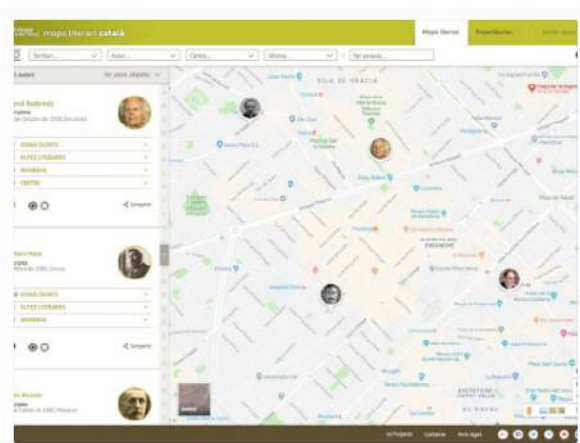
mapa literari català

Mapa literari

Experiències

Territori...

Autor...

Centre...

Idioma...

Per paraula...

Autors

Per ordre alfabètic

Rodoreda

ESPAIS ESCRITS

RUTES LITERÀRIES

BIOGRAFIA

CENTRE

Compartir

ESPAIS ESCRITS

RUTES LITERÀRIES

BIOGRAFIA

Compartir

VILA DE GRÀCIA

Contacte

Avís legal